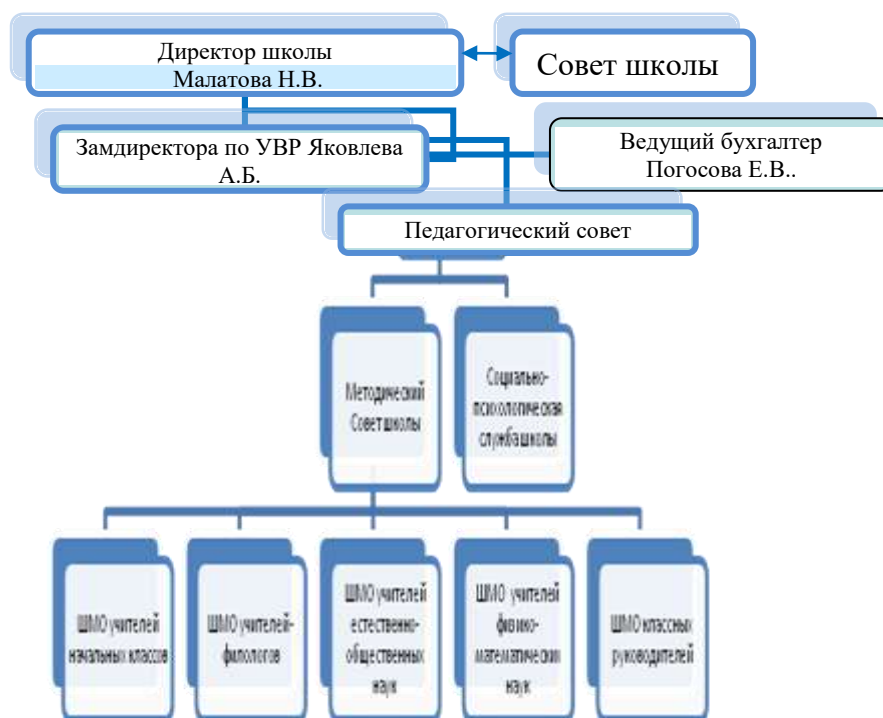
Директор школы
Малатова Н.В.

Совет школы

Замдиректора по УВР Яковлева А.Б.

Ведущий бухгалтер
Погосова Е.В..

Педагогический совет

Методический Совет школы

Социально-психологическая служба школы

ШМО учителей начальных классов

ШМО учителей-филологов

ШМО учителей естественно-общественных наук

ШМО учителей физико-математических наук

ШМО классных руководителей